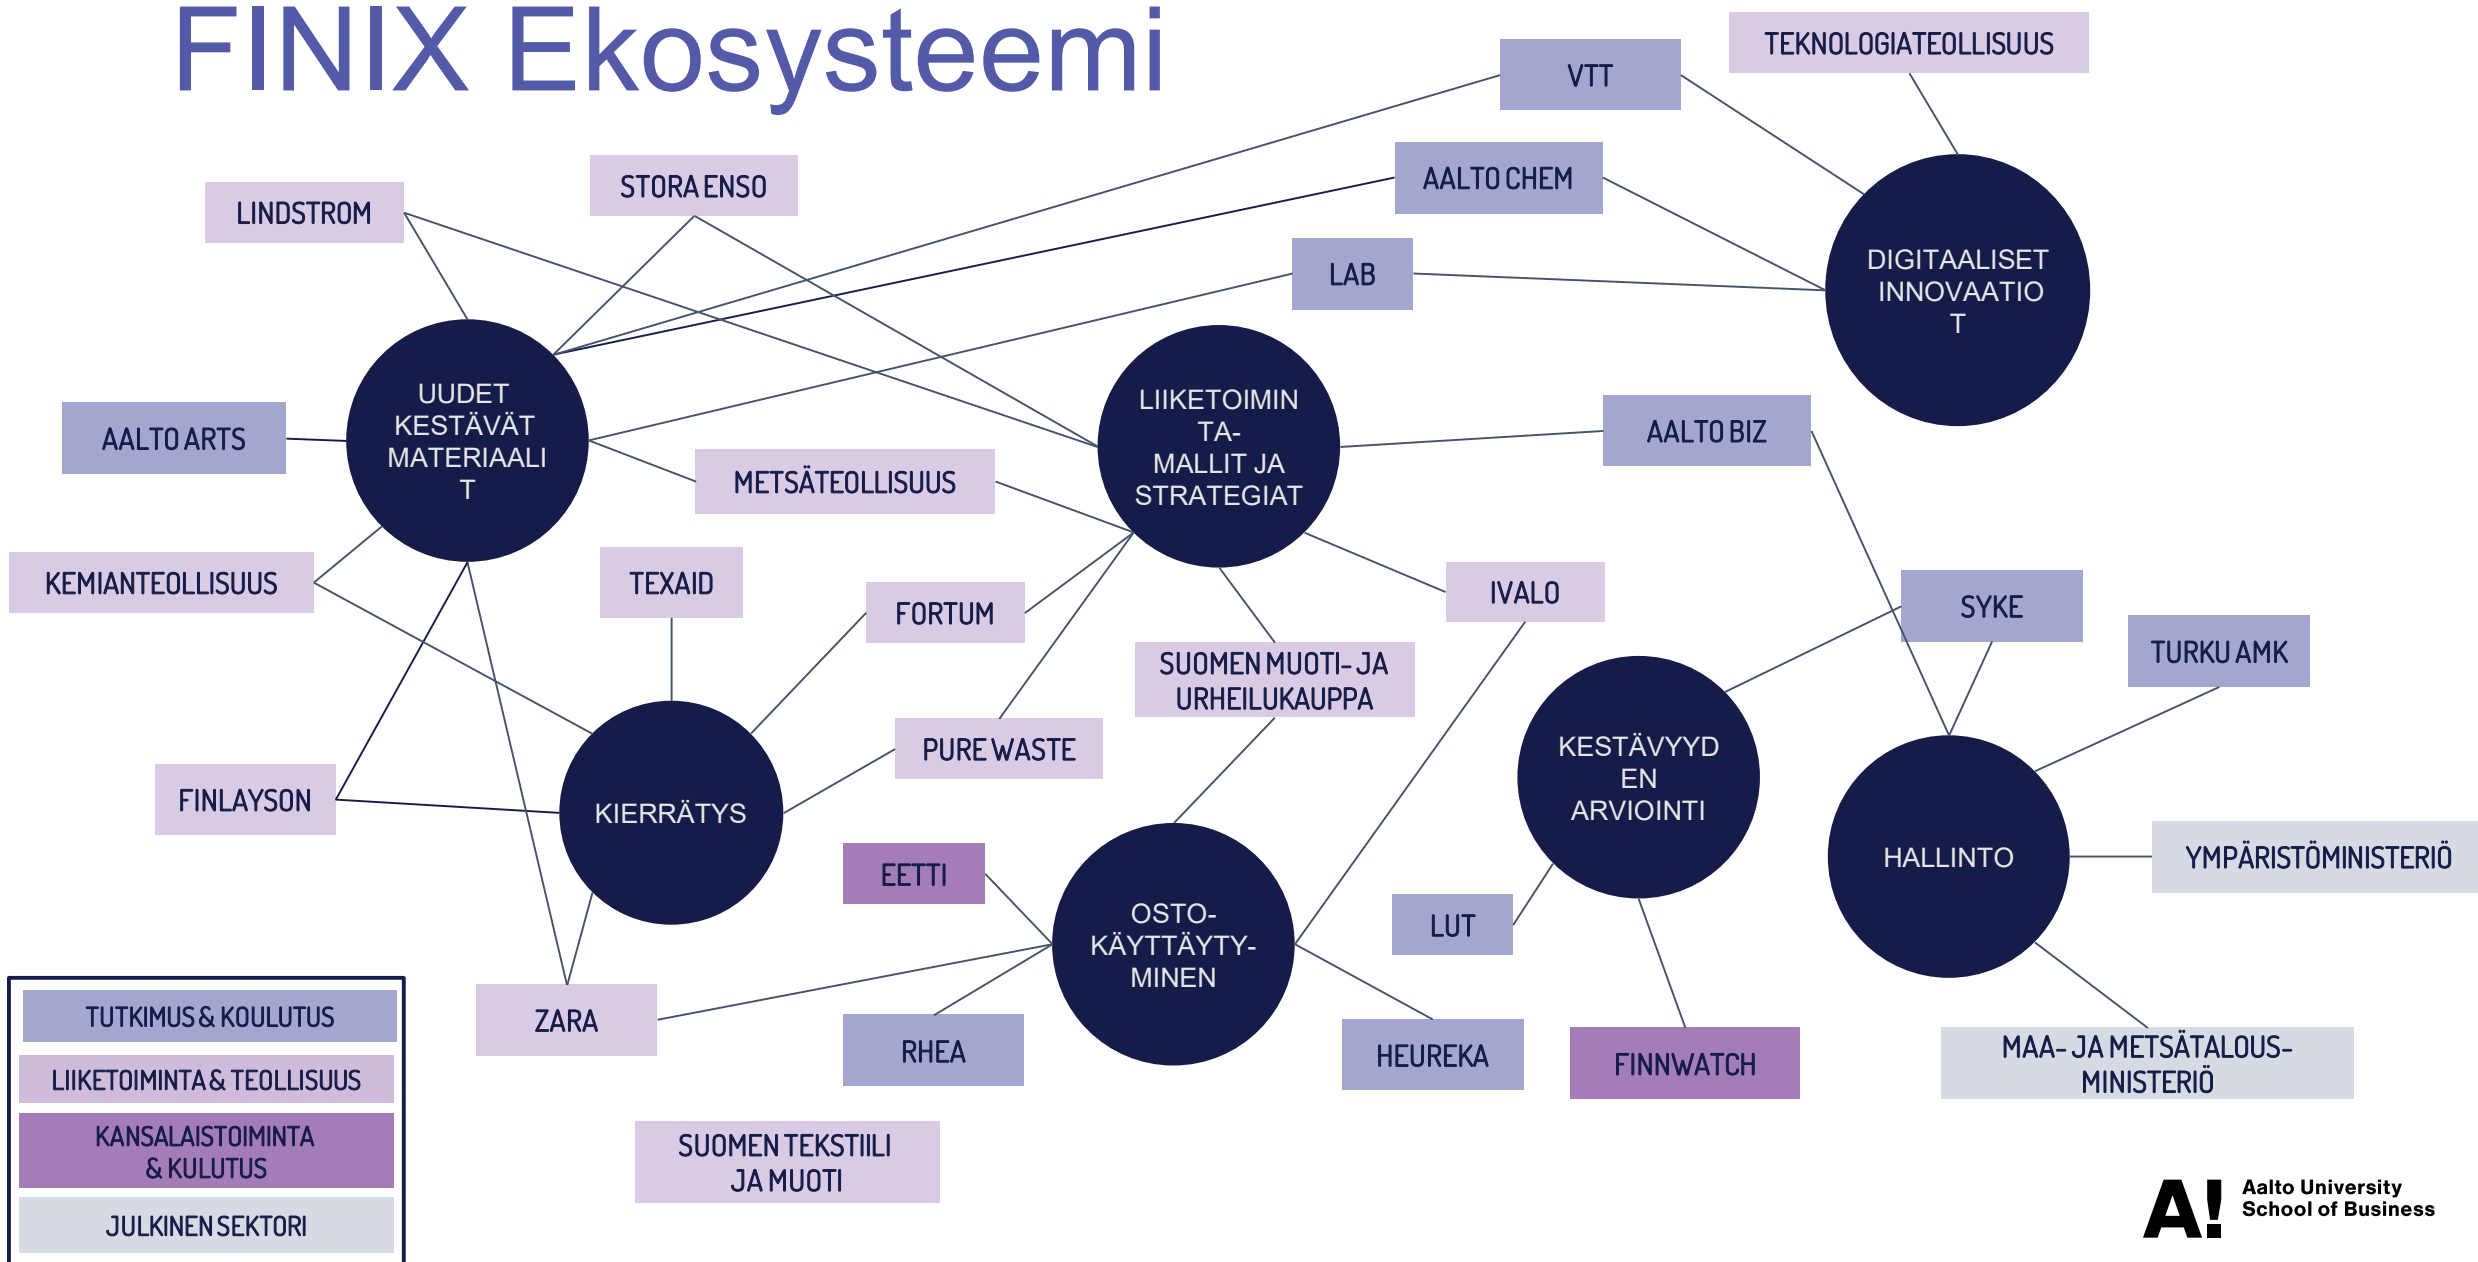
FINIX Ekosysteemi

VTT

TEKNOLOGIATEOLLISUUS

AALTO CHEM

STORA ENSO

LINDSTROM

LAB

DIGITAALISET INNOVAATIOT

UUDET KESTÄVÄT MATERIAALIT

AALTO ARTS

LIIKETOIMINTA-MALLIT JA STRATEGIAT

AALTO BIZ

METSÄTEOLLISUUS

KEMIANTEOLLISUUS

TEXAID

FORTUM

IVALO

SYKE

TURKU AMK

SUOMEN MUOTI- JA URHEILUKAUPPA

KESTÄVYYDEN ARVIOINTI

PURE WASTE

FINLAYSON

KIERRÄTYS

HALLINTO

EETTI

OSTO-KÄYTTÄYTY-MINEN

YMPÄRISTÖMINISTERIÖ

LUT

ZARA

RHEA

HEUREKA

FINNWATCH

MAA- JA METSÄTALOUS-MINISTERIÖ

TUTKIMUS & KOULUTUS

LIIKETOIMINTA & TEOLLISUUS

KANSALAISTOIMINTA & KULUTUS

JULKINEN SEKTORI

SUOMEN TEKSTIILI JA MUOTI

A! Aalto University School of Business